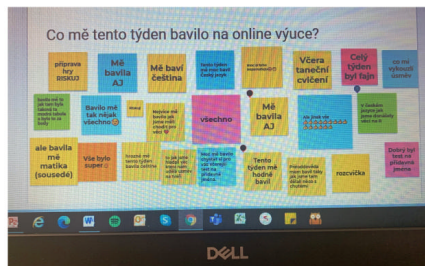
Co mě tento týden bavilo na online výuce?

příprava hry RISKUJ

Mě bavila AJ

Mě baví čeština

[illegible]

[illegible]

Včera taneční cvičení

Celý týden byl fajn

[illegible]

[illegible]

Bavilo mě tak nějak všechno

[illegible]

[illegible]

všechno

Mě bavila AJ

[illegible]

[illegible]

ale bavila mě matika (sousedé)

Vše bylo super

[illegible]

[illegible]

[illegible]

Tento týden mě hodně bavil

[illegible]

rozcvička

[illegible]

DELL